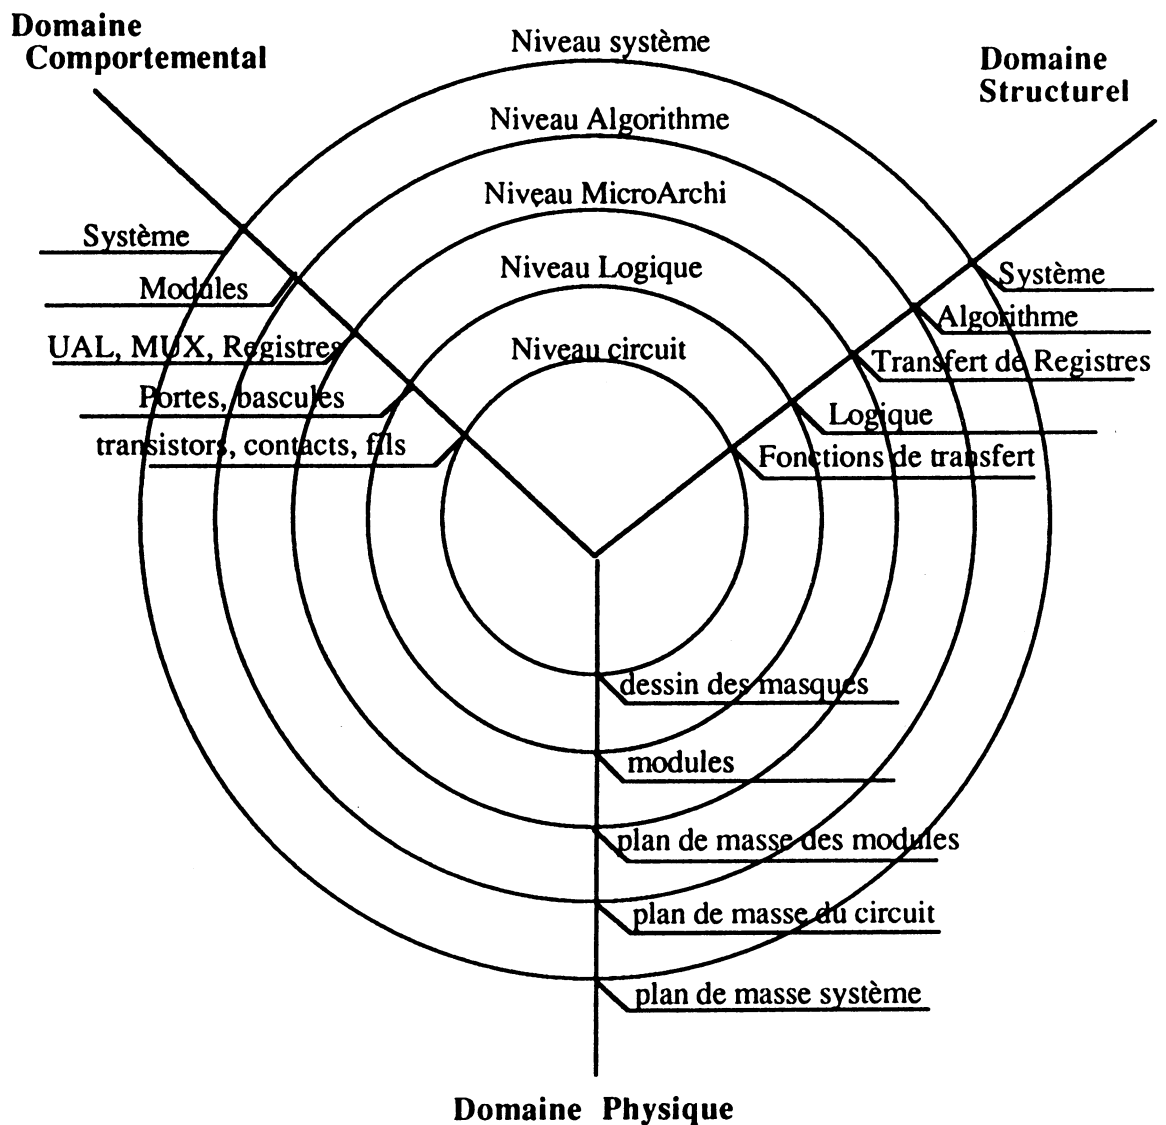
Domaine Comportemental

Niveau système

Domaine Structurel

Niveau Algorithme

Niveau MicroArchi

Niveau Logique

Niveau circuit

Système

Modules

UAL, MUX, Registres

Portes, bascules

transistors, contacts, fils

Système

Algorithme

Transfert de Registres

Logique

Fonctions de transfert

dessin des masques

modules

plan de masse des modules

plan de masse du circuit

plan de masse système

Domaine Physique